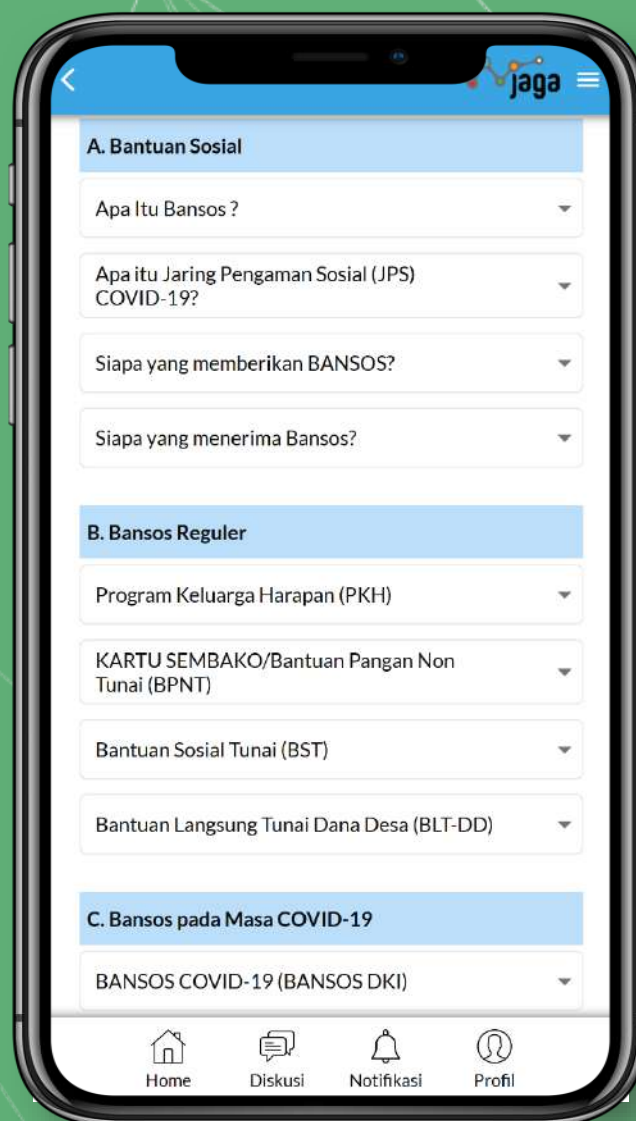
jaga

A. Bantuan Sosial

Apa Itu Bansos ?

Apa itu Jaring Pengaman Sosial (JPS) COVID-19?

Siapa yang memberikan BANSOS?

Siapa yang menerima Bansos?

B. Bansos Reguler

Program Keluarga Harapan (PKH)

KARTU SEMBAKO/Bantuan Pangan Non Tunai (BPNT)

Bantuan Sosial Tunai (BST)

Bantuan Langsung Tunai Dana Desa (BLT-DD)

C. Bansos pada Masa COVID-19

BANSOS COVID-19 (BANSOS DKI)

Home Diskusi Notifikasi Profil